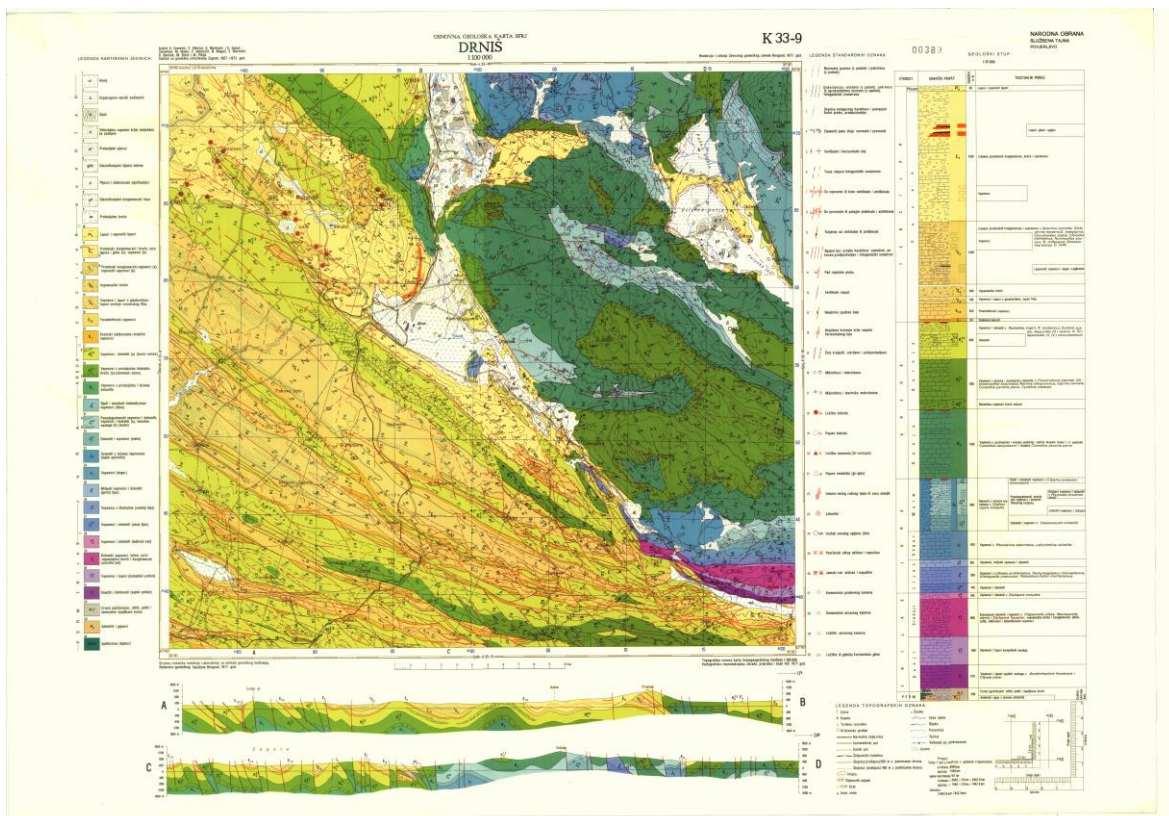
OSNOVNA GEOLOŠKA KARTA SFRJ
DRNIŠ
1:100 000

K 33-9

NARODNA OBRANA
SLUŽBENA TAJNA
POVJERLJIVO

00383

GEOLOŠKI STUP

LEGENDA KARTIRANIH JEDINICA

LEGENDA STANDARDNIH OZNAKA

LEGENDA TOPOGRAFSKIH OZNAKA

A

B

C

D

Zagora

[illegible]